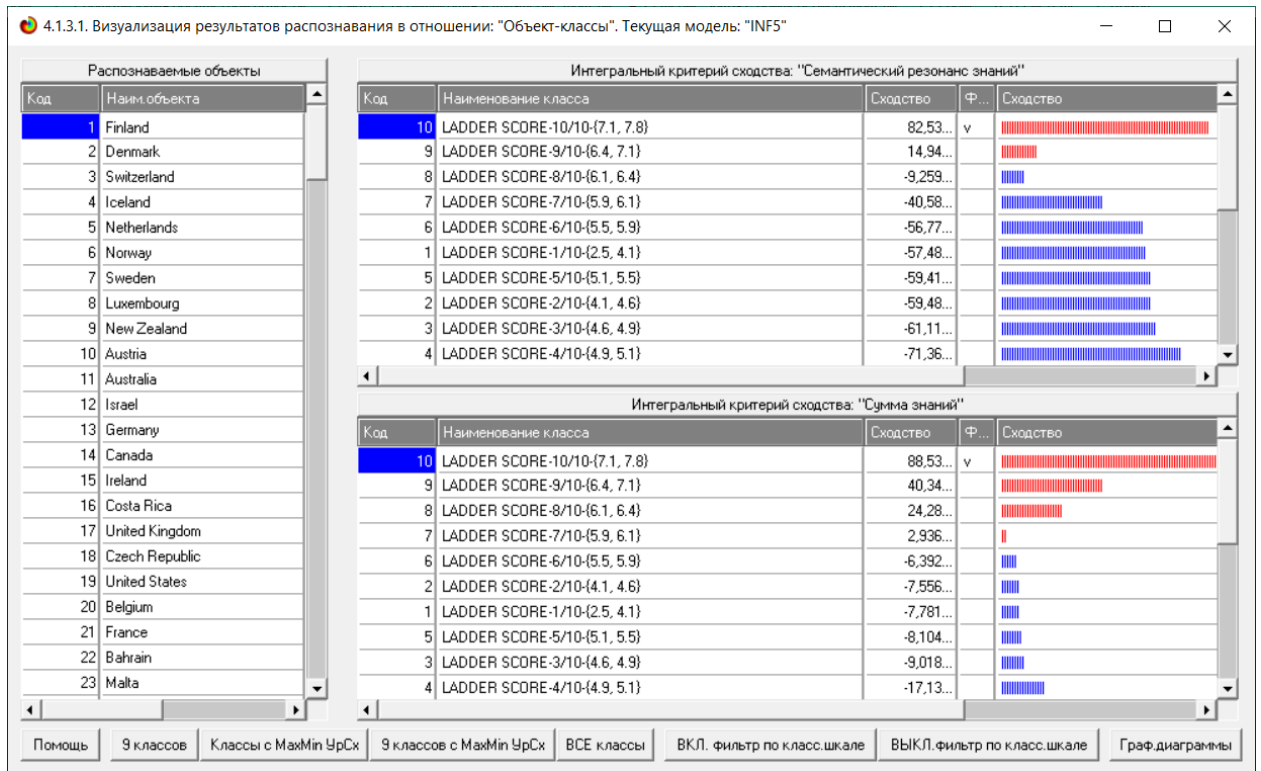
4.1.3.1. Визуализация результатов распознавания в отношении: "Объект-классы". Текущая модель: "INF5"

Распознаваемые объекты

| Код | Наим.объекта |
|---|---|
| 1 | Finland |
| 2 | Denmark |
| 3 | Switzerland |
| 4 | Iceland |
| 5 | Netherlands |
| 6 | Norway |
| 7 | Sweden |
| 8 | Luxembourg |
| 9 | New Zealand |
| 10 | Austria |
| 11 | Australia |
| 12 | Israel |
| 13 | Germany |
| 14 | Canada |
| 15 | Ireland |
| 16 | Costa Rica |
| 17 | United Kingdom |
| 18 | Czech Republic |
| 19 | United States |
| 20 | Belgium |
| 21 | France |
| 22 | Bahrain |
| 23 | Malta |

Интегральный критерий сходства: "Семантический резонанс знаний"

| Код | Наименование класса | Сходство | Ф... | Сходство |
|---|---|---|---|---|
| 10 | LADDER SCORE-10/10-{7.1, 7.8} | 82,53... | v | |
| 9 | LADDER SCORE-9/10-{6.4, 7.1} | 14,94... | | |
| 8 | LADDER SCORE-8/10-{6.1, 6.4} | -9,259... | | |
| 7 | LADDER SCORE-7/10-{5.9, 6.1} | -40,58... | | |
| 6 | LADDER SCORE-6/10-{5.5, 5.9} | -56,77... | | |
| 1 | LADDER SCORE-1/10-{2.5, 4.1} | -57,48... | | |
| 5 | LADDER SCORE-5/10-{5.1, 5.5} | -59,41... | | |
| 2 | LADDER SCORE-2/10-{4.1, 4.6} | -59,48... | | |
| 3 | LADDER SCORE-3/10-{4.6, 4.9} | -61,11... | | |
| 4 | LADDER SCORE-4/10-{4.9, 5.1} | -71,36... | | |

Интегральный критерий сходства: "Сумма знаний"

| Код | Наименование класса | Сходство | Ф... | Сходство |
|---|---|---|---|---|
| 10 | LADDER SCORE-10/10-{7.1, 7.8} | 88,53... | v | |
| 9 | LADDER SCORE-9/10-{6.4, 7.1} | 40,34... | | |
| 8 | LADDER SCORE-8/10-{6.1, 6.4} | 24,28... | | |
| 7 | LADDER SCORE-7/10-{5.9, 6.1} | 2,936... | | |
| 6 | LADDER SCORE-6/10-{5.5, 5.9} | -6,392... | | |
| 2 | LADDER SCORE-2/10-{4.1, 4.6} | -7,556... | | |
| 1 | LADDER SCORE-1/10-{2.5, 4.1} | -7,781... | | |
| 5 | LADDER SCORE-5/10-{5.1, 5.5} | -8,104... | | |
| 3 | LADDER SCORE-3/10-{4.6, 4.9} | -9,018... | | |
| 4 | LADDER SCORE-4/10-{4.9, 5.1} | -17,13... | | |

Помощь | 9 классов | Классы с MaxMin УрСх | 9 классов с MaxMin УрСх | ВСЕ классы | ВКЛ. фильтр по класс.шкале | ВЫКЛ.фильтр по класс.шкале | Граф.диаграммы